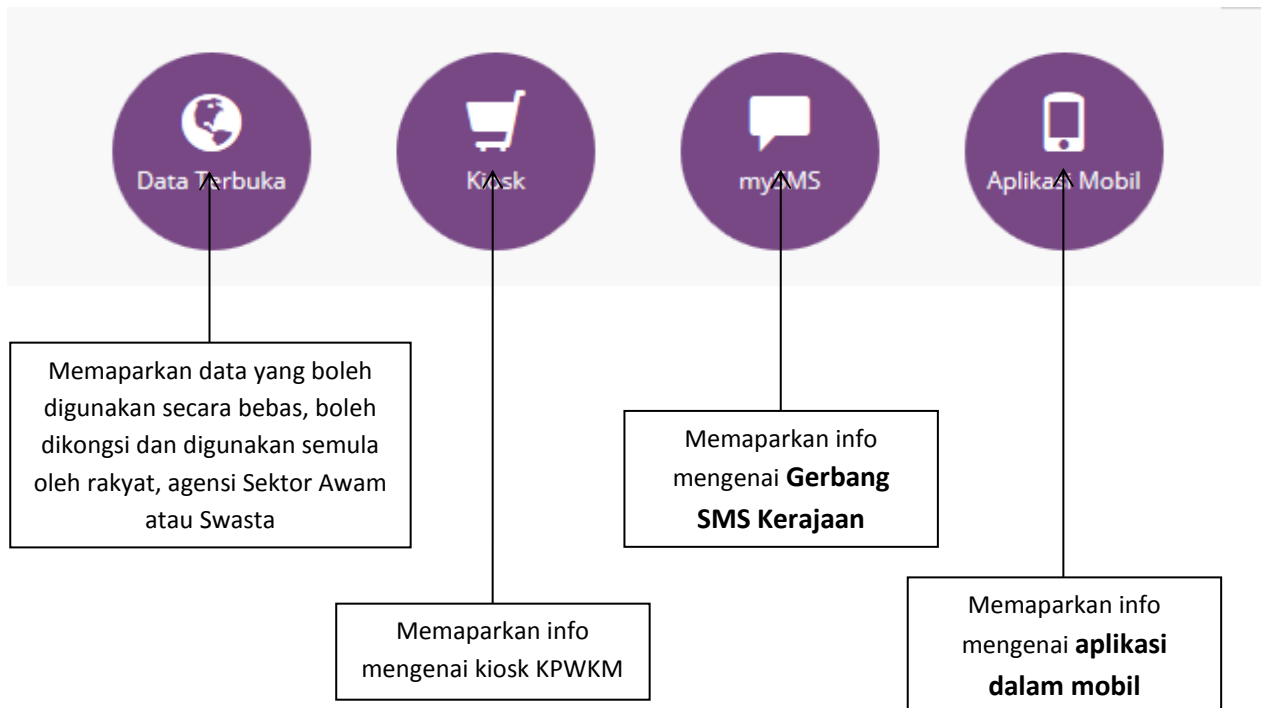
Data Terbuka

Kiosk

mySMS

Aplikasi Mobil

Memaparkan data yang boleh digunakan secara bebas, boleh dikongsi dan digunakan semula oleh rakyat, agensi Sektor Awam atau Swasta

Memaparkan info mengenai **Gerbang SMS Kerajaan**

Memaparkan info mengenai kiosk KPWKM

Memaparkan info mengenai **aplikasi dalam mobil**